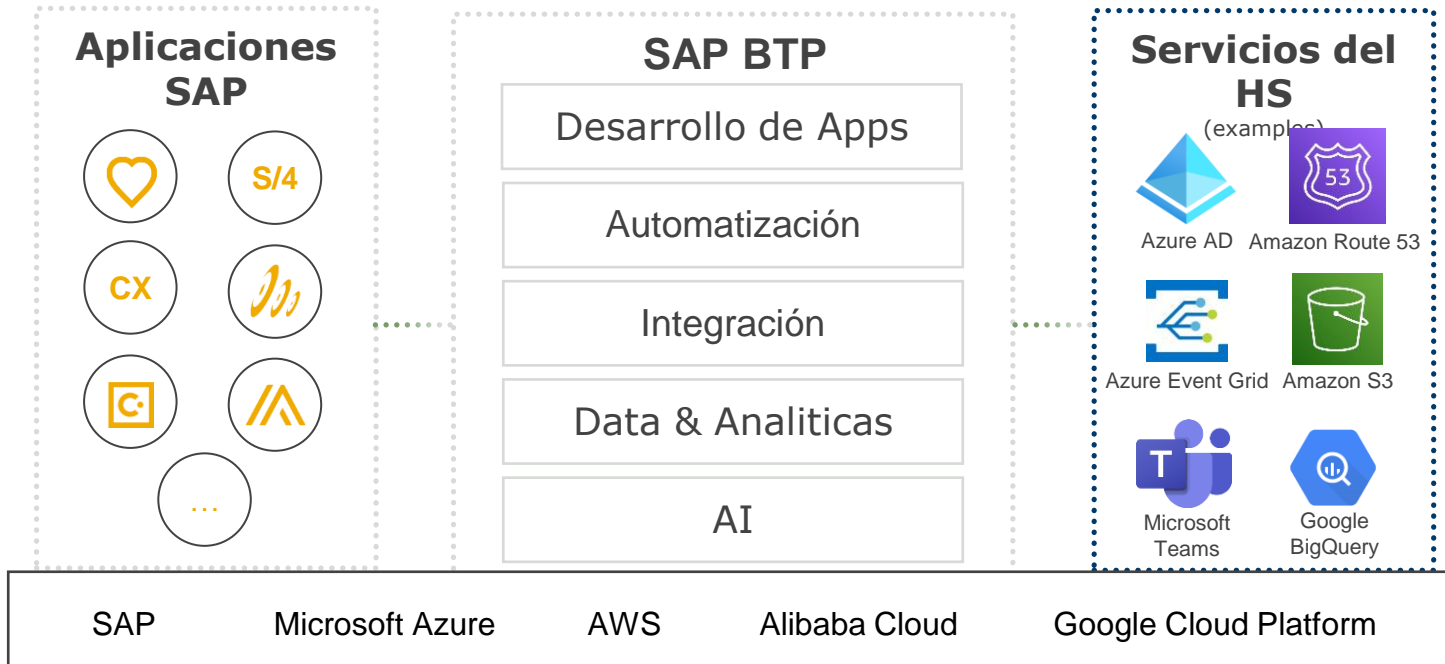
Aplicaciones SAP

S/4

CX

...

SAP BTP

Desarrollo de Apps

Automatización

Integración

Data & Analiticas

AI

Servicios del HS

(examples)

Azure AD

53

Amazon Route 53

Azure Event Grid

Amazon S3

T

Microsoft Teams

Google BigQuery

SAP Microsoft Azure AWS Alibaba Cloud Google Cloud Platform